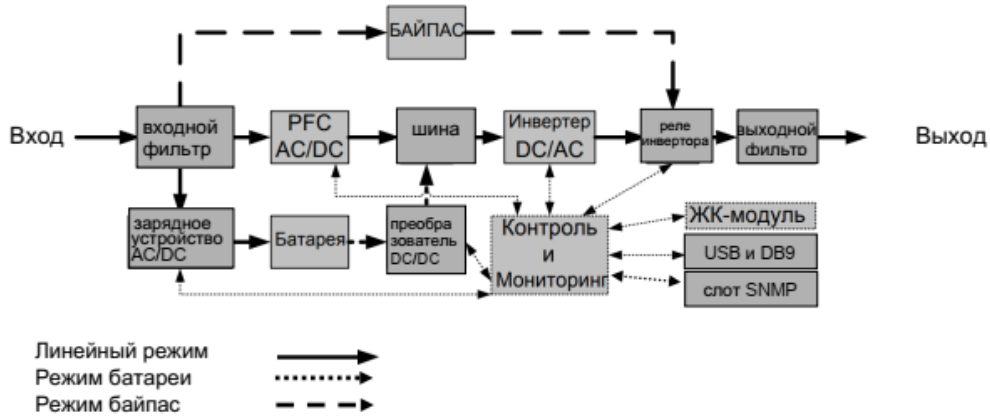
БАЙПАС

Вход

входной фильтр

PFC AC/DC

шина

Инвертер DC/AC

реле инвертора

выходной фильто

Выход

зарядное устройство AC/DC

Батарея

преобразователь DC/DC

Контроль и Мониторинг

ЖК-модуль

USB и DB9

слот SNMP

Линейный режим

Режим батареи

Режим байпас